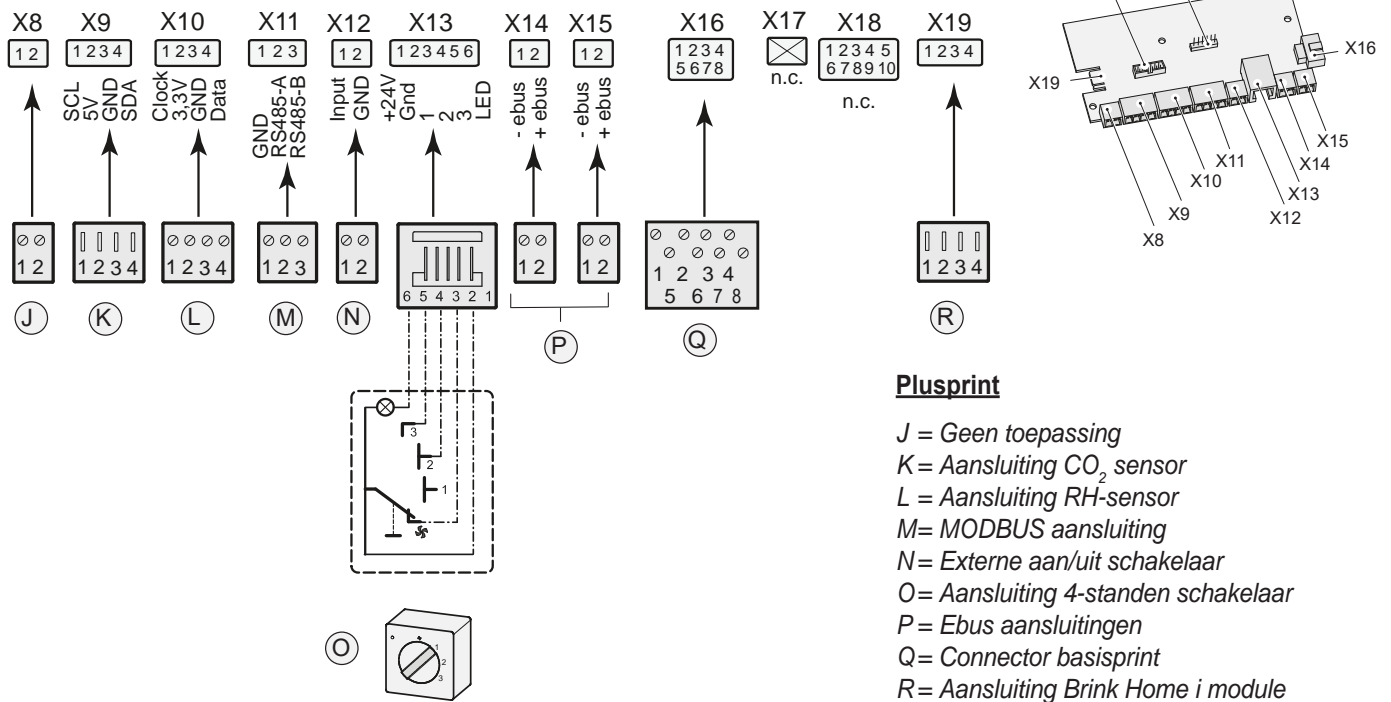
X8 X9 X10 X11 X12 X13 X14 X15 X16 X17 X18 X19

1 2 | 1 2 3 4 | 1 2 3 4 | 1 2 3 | 1 2 | 1 2 3 4 5 6 | 1 2 | 1 2 | 1 2 3 4 5 6 7 8 | n.c. | 1 2 3 4 5 6 7 8 9 10 n.c. | 1 2 3 4

SCL 5V GND SDA

Clock 3,3V GND Data

GND RS485-A RS485-B

Input GND

+24V Gnd 1 2 3 LED

- ebus + ebus

- ebus + ebus

1 2

1 2 3 4

1 2 3 4

1 2 3

1 2

6 5 4 3 2 1

1 2

1 2

1 2 3 4 5 6 7 8

1 2 3 4

J K L M N P Q R

3 2 1

O

1 2 3

X19 X16 X15 X14 X11 X10 X13 X9 X12 X8

**Plusprint**

J = Geen toepassing
K = Aansluiting $CO_2$ sensor
L = Aansluiting RH-sensor
M= MODBUS aansluiting
N= Externe aan/uit schakelaar
O= Aansluiting 4-standen schakelaar
P = Ebus aansluitingen
Q= Connector basisprint
R= Aansluiting Brink Home i module